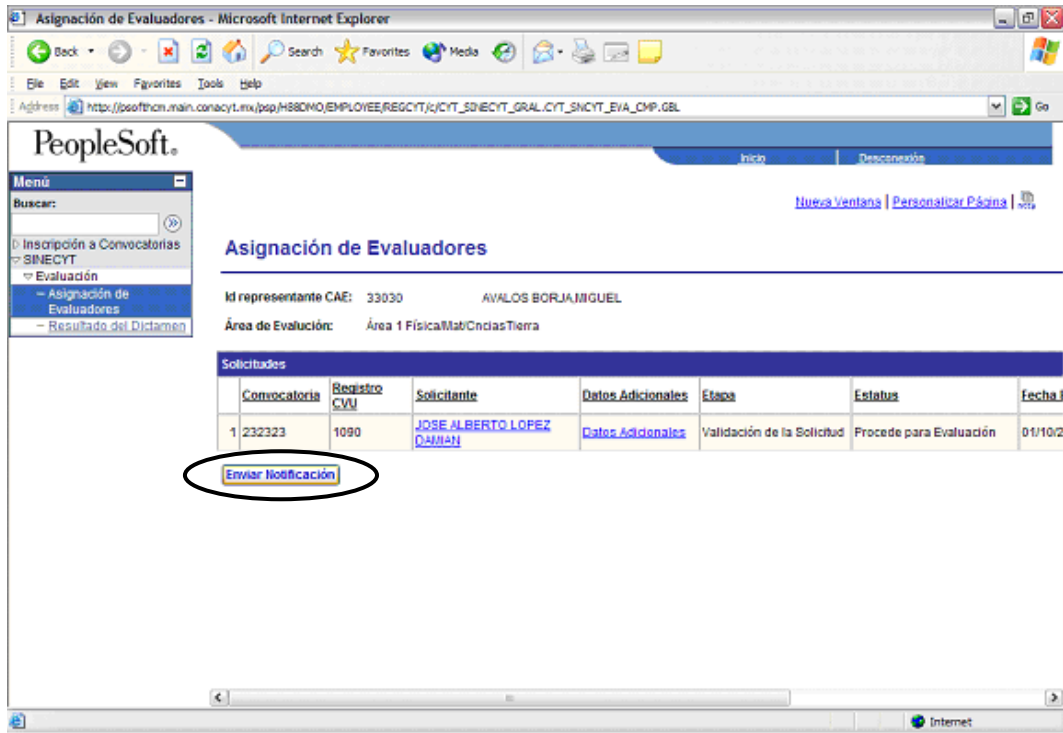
Asignación de Evaluadores - Microsoft Internet Explorer

Back Search Favorites Media

File Edit View Favorites Tools Help

Address http://psofthcm.main.conacyt.mx/psp/H88DMO/EMPLOYEE/REGCYT/c/CYT_SINECYT_GRAL.CYT_SNCYT_EVA_CMP.GBL Go

PeopleSoft.

Inicio | Desconexión

Menú
Buscar:
Inscripción a Convocatorias
SINECYT
Evaluación
– Asignación de Evaluadores
– Resultado del Dictamen

Nueva Ventana | Personalizar Página |

Asignación de Evaluadores

Id representante CAE: 33030 AVALOS BORJA,MIGUEL

Área de Evaluación: Área 1 Física/Mat/CnciasTierra

Solicitudes

| | Convocatoria | Registro CVU | Solicitante | Datos Adicionales | Etapa | Estatus | Fecha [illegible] |
|---|---|---|---|---|---|---|---|
| 1 | 232323 | 1090 | JOSE ALBERTO LOPEZ DAMIAN | Datos Adicionales | Validación de la Solicitud | Procede para Evaluación | 01/10/2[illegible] |

Enviar Notificación

Internet